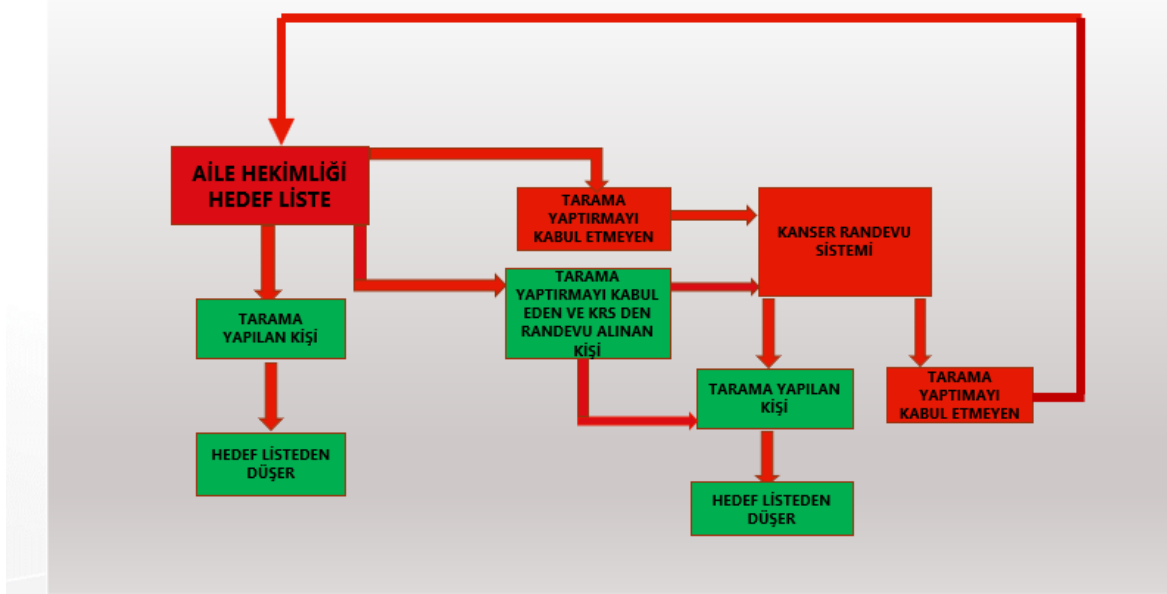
AİLE HEKİMLİĞİ HEDEF LİSTE

TARAMA YAPTIRMAYI KABUL ETMEYEN

KANSER RANDEVU SİSTEMİ

TARAMA YAPTIRMAYI KABUL EDEN VE KRS DEN RANDEVU ALINAN KİŞİ

TARAMA YAPILAN KİŞİ

HEDEF LİSTEDEN DÜŞER

TARAMA YAPILAN KİŞİ

TARAMA YAPTIMAYI KABUL ETMEYEN

HEDEF LİSTEDEN DÜŞER